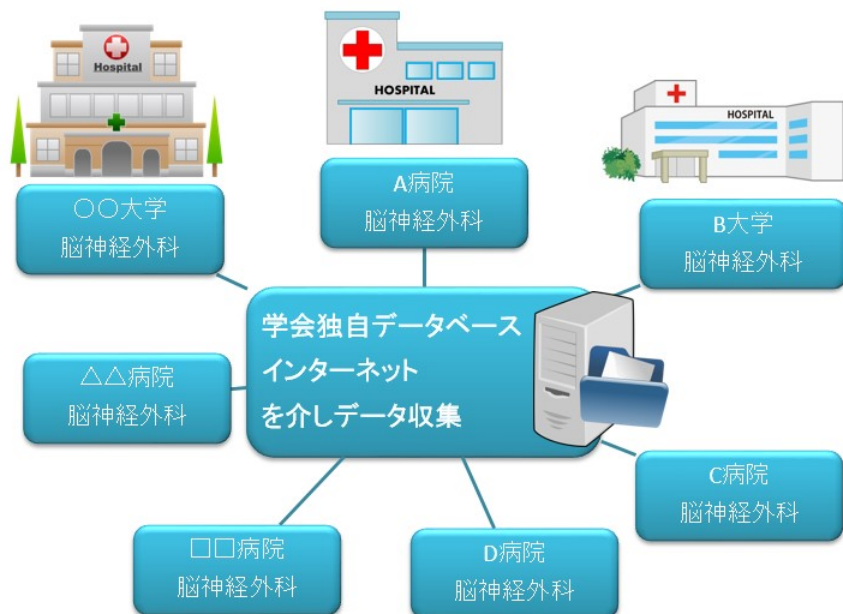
Hospital

HOSPITAL

HOSPITAL

〇〇大学
脳神経外科

A病院
脳神経外科

B大学
脳神経外科

学会独自データベース
インターネット
を介しデータ収集

△△病院
脳神経外科

C病院
脳神経外科

□□病院
脳神経外科

D病院
脳神経外科